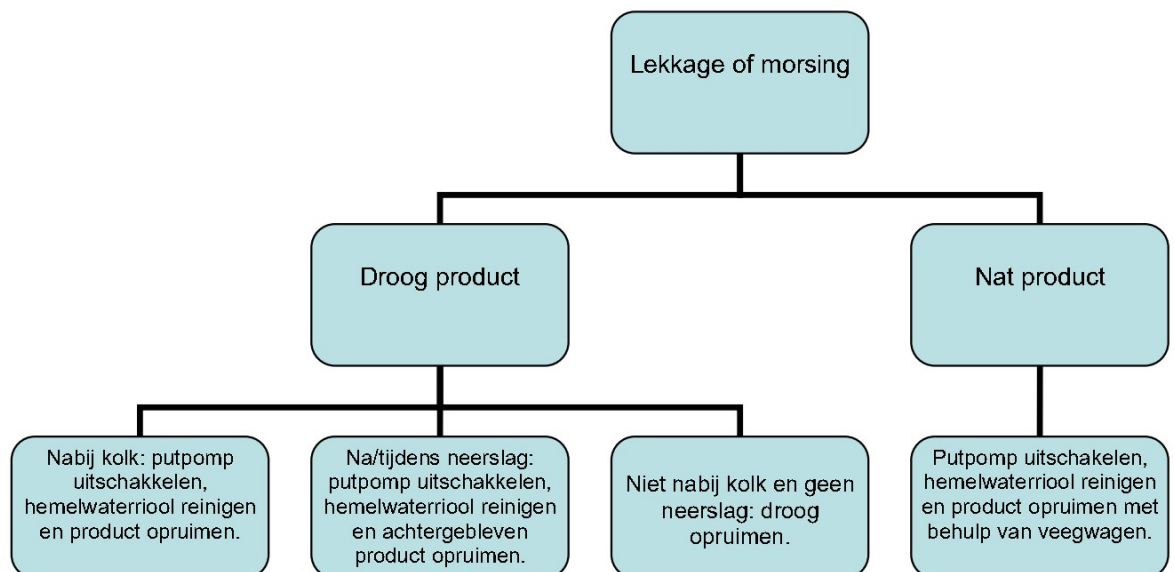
Lekkage of morsing

Droog product

Nat product

Nabij kolk: putpomp uitschakkelen, hemelwaterriool reinigen en product opruimen.

Na/tijdens neerslag: putpomp uitschakkelen, hemelwaterriool reinigen en achtergebleven product opruimen.

Niet nabij kolk en geen neerslag: droog opruimen.

Putpomp uitschakelen, hemelwaterriool reinigen en product opruimen met behulp van veegwagen.